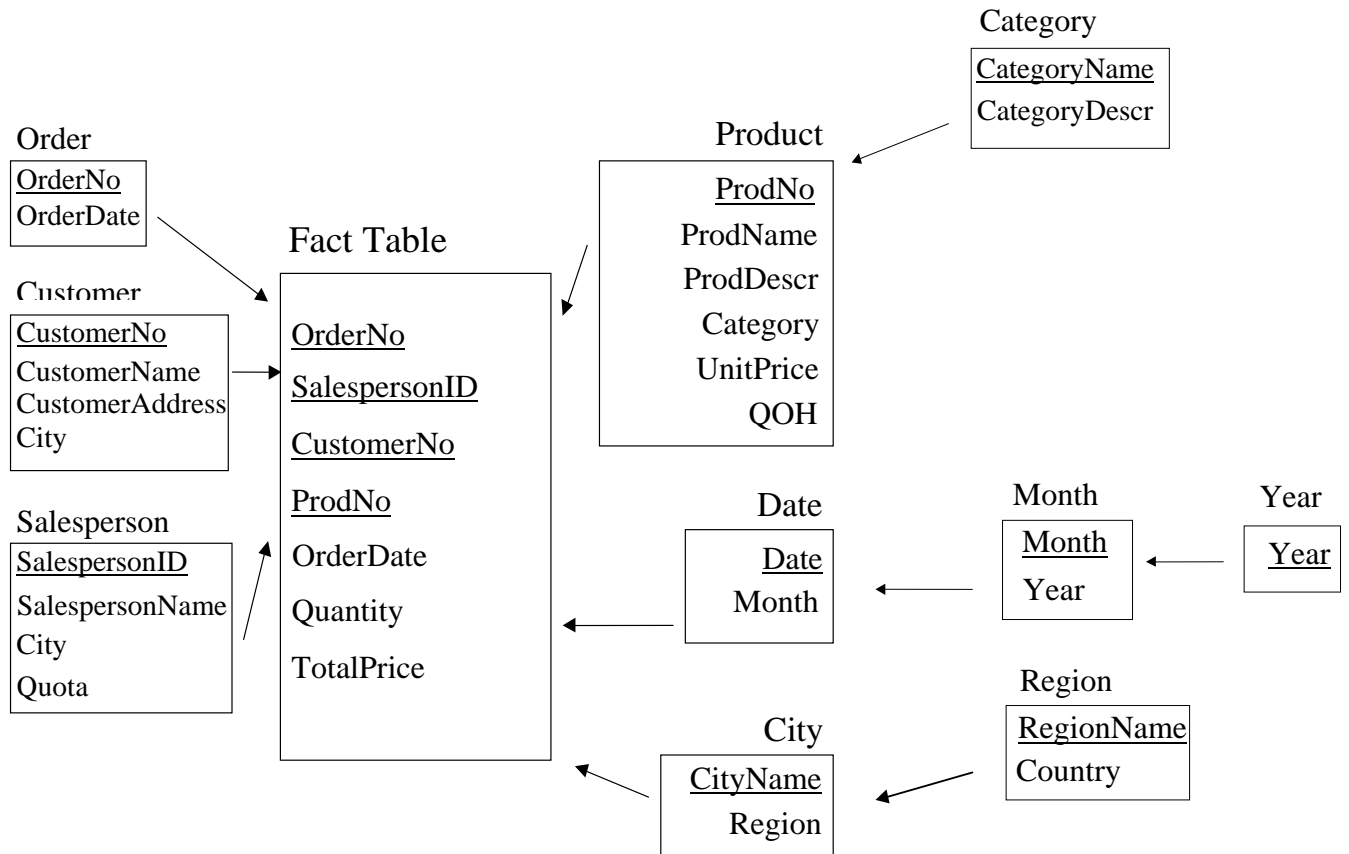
Category
CategoryName
CategoryDescr

Order
OrderNo
OrderDate

Product
ProdNo
ProdName
ProdDescr
Category
UnitPrice
QOH

Fact Table
OrderNo
SalespersonID
CustomerNo
ProdNo
OrderDate
Quantity
TotalPrice

Customer
CustomerNo
CustomerName
CustomerAddress
City

Salesperson
SalespersonID
SalespersonName
City
Quota

Date
Date
Month

Month
Month
Year

Year
Year

Region
RegionName
Country

City
CityName
Region